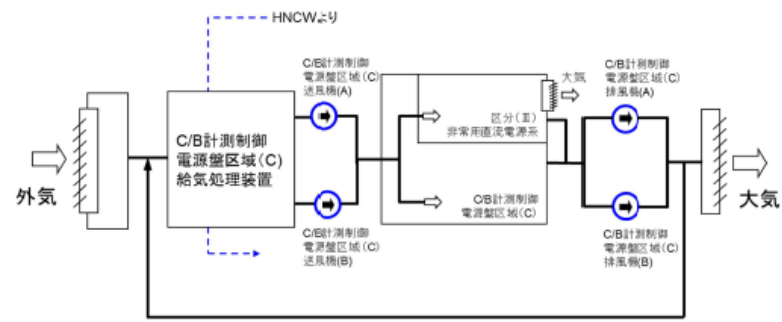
HNCWより

C/B計測制御
電源盤区域（C）
送風機(A)

大気

C/B計測制御
電源盤区域（C）
排風機(A)

外気

C/B計測制御
電源盤区域（C）
給気処理装置

区分（Ⅲ）
非常用直流電源系

大気

C/B計測制御
電源盤区域（C）

C/B計測制御
電源盤区域（C）
送風機(B)

C/B計測制御
電源盤区域（C）
排風機(B)